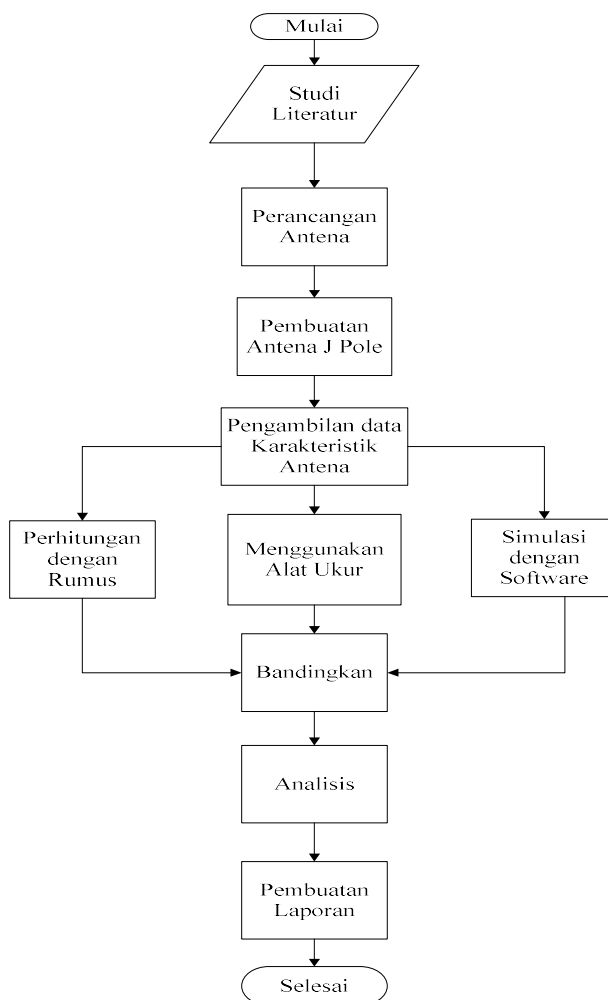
Mulai

Studi Literatur

Perancangan Antena

Pembuatan Antena J Pole

Pengambilan data Karakteristik Antena

Perhitungan dengan Rumus

Menggunakan Alat Ukur

Simulasi dengan Software

Bandingkan

Analisis

Pembuatan Laporan

Selesai